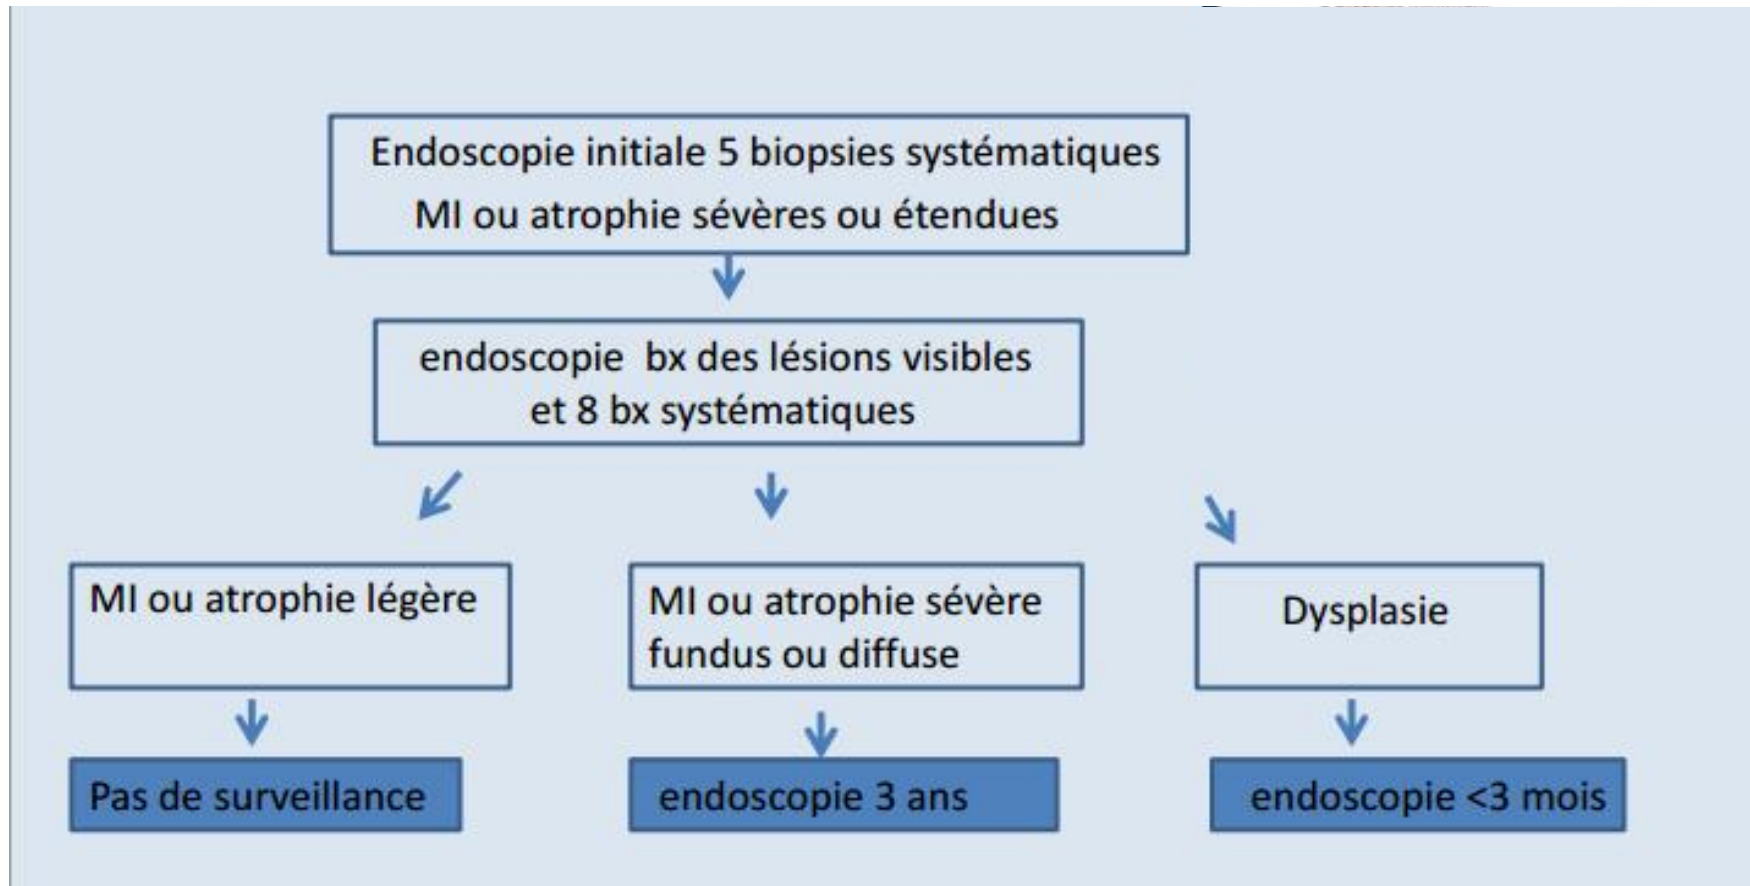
Endoscopie initiale 5 biopsies systématiques
MI ou atrophie sévères ou étendues

endoscopie bx des lésions visibles
et 8 bx systématiques

MI ou atrophie légère

Pas de surveillance

MI ou atrophie sévère
fundus ou diffuse

endoscopie 3 ans

Dysplasie

endoscopie <3 mois